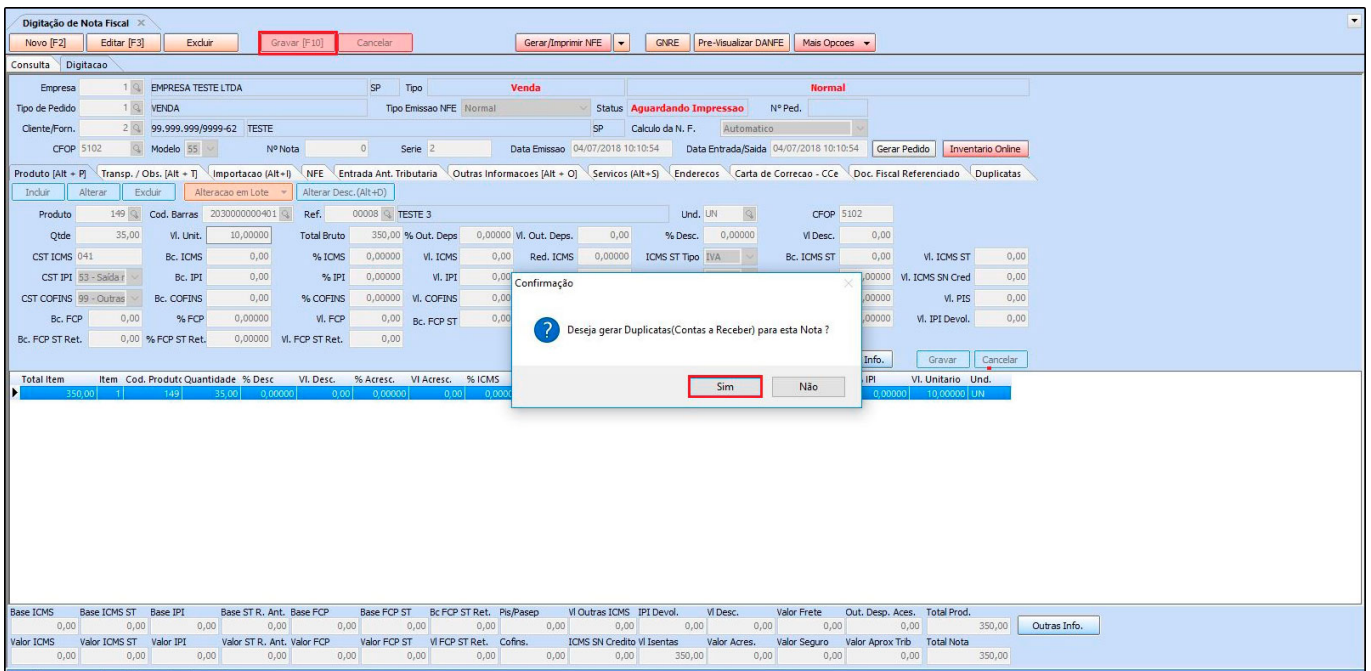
Digitação de Nota Fiscal ×

Novo [F2] | Editar [F3] | Excluir | Gravar [F10] | Cancelar | Gerar/Imprimir NFE | GNRE | Pre-Visualizar DANFE | Mais Opcoes

Consulta | Digitacao

Empresa 1 EMPRESA TESTE LTDA SP Tipo Venda Normal

Tipo de Pedido 1 VENDA Tipo Emissao NFE Normal Status Aguardando Impressao Nº Ped.

Cliente/Forn. 2 99.999.999/9999-62 TESTE SP Calculo da N. F. Automatico

CFOP 5102 Modelo 55 Nº Nota 0 Serie 2 Data Emissao 04/07/2018 10:10:54 Data Entrada/Saida 04/07/2018 10:10:54 Gerar Pedido Inventario Online

Produto [Alt + P] | Transp. / Obs. [Alt + T] | Importacao (Alt+I) | NFE | Entrada Ant. Tributaria | Outras Informacoes [Alt + O] | Servicos (Alt+S) | Enderecos | Carta de Correcao - CCe | Doc. Fiscal Referenciado | Duplicatas

Incluir | Alterar | Excluir | Alteracao em Lote | Alterar Desc.(Alt+D)

Produto 149 Cod. Barras 2030000000401 Ref. 00008 TESTE 3 Und. UN CFOP 5102

Qtde 35,00 Vl. Unit. 10,00000 Total Bruto 350,00 % Out. Deps 0,00000 Vl. Out. Deps. 0,00 % Desc. 0,00000 Vl Desc. 0,00

CST ICMS 041 Bc. ICMS 0,00 % ICMS 0,00000 Vl. ICMS 0,00 Red. ICMS 0,00000 ICMS ST Tipo IVA Bc. ICMS ST 0,00 Vl. ICMS ST 0,00

CST IPI 53 - Saída n Bc. IPI 0,00 % IPI 0,00000 Vl. IPI 0,00 ,00000 Vl. ICMS SN Cred 0,00

CST COFINS 99 - Outras Bc. COFINS 0,00 % COFINS 0,00000 Vl. COFINS 0,00 ,00000 Vl. PIS 0,00

Bc. FCP 0,00 % FCP 0,00000 Vl. FCP 0,00 Bc. FCP ST 0,00 ,00000 Vl. IPI Devol. 0,00

Bc. FCP ST Ret. 0,00 % FCP ST Ret. 0,00000 Vl. FCP ST Ret. 0,00

Info. Gravar Cancelar

Confirmação

Deseja gerar Duplicatas(Contas a Receber) para esta Nota ?

Sim | Não

| Total Item | Item | Cod. Produto | Quantidade | % Desc | Vl. Desc. | % Acresc. | Vl Acresc. | % ICMS | IPI | Vl. Unitario | Und. |
|---|---|---|---|---|---|---|---|---|---|---|---|
| 350,00 | 1 | 149 | 35,00 | 0,00000 | 0,00 | 0,00000 | 0,00 | 0,0000 | 0,00000 | 10,00000 | UN |

| Base ICMS | Base ICMS ST | Base IPI | Base ST R. Ant. | Base FCP | Base FCP ST | Bc FCP ST Ret. | Pis/Pasep | Vl Outras ICMS | IPI Devol. | Vl Desc. | Valor Frete | Out. Desp. Aces. | Total Prod. |
|---|---|---|---|---|---|---|---|---|---|---|---|---|---|
| 0,00 | 0,00 | 0,00 | 0,00 | 0,00 | 0,00 | 0,00 | 0,00 | 0,00 | 0,00 | 0,00 | 0,00 | 0,00 | 350,00 |

Outras Info.

| Valor ICMS | Valor ICMS ST | Valor IPI | Valor ST R. Ant. | Valor FCP | Valor FCP ST | Vl FCP ST Ret. | Cofins. | ICMS SN Credito | Vl Isentas | Valor Acres. | Valor Seguro | Valor Aprox Trib | Total Nota |
|---|---|---|---|---|---|---|---|---|---|---|---|---|---|
| 0,00 | 0,00 | 0,00 | 0,00 | 0,00 | 0,00 | 0,00 | 0,00 | 0,00 | 350,00 | 0,00 | 0,00 | 0,00 | 350,00 |